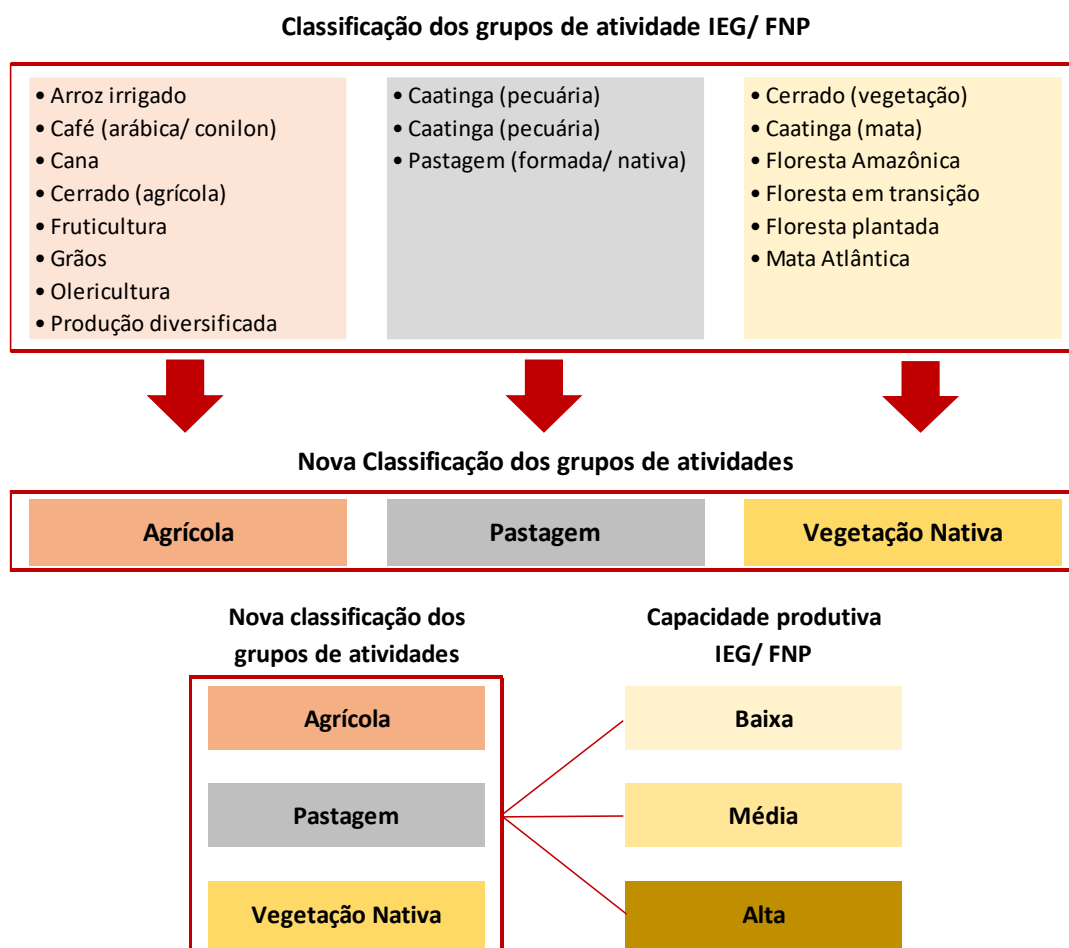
Classificação dos grupos de atividade IEG/ FNP

• Arroz irrigado
• Café (arábica/ conilon)
• Cana
• Cerrado (agrícola)
• Fruticultura
• Grãos
• Olericultura
• Produção diversificada

• Caatinga (pecuária)
• Caatinga (pecuária)
• Pastagem (formada/ nativa)

• Cerrado (vegetação)
• Caatinga (mata)
• Floresta Amazônica
• Floresta em transição
• Floresta plantada
• Mata Atlântica

Nova Classificação dos grupos de atividades

Agrícola

Pastagem

Vegetação Nativa

Nova classificação dos grupos de atividades

Agrícola

Pastagem

Vegetação Nativa

Capacidade produtiva IEG/ FNP

Baixa

Média

Alta